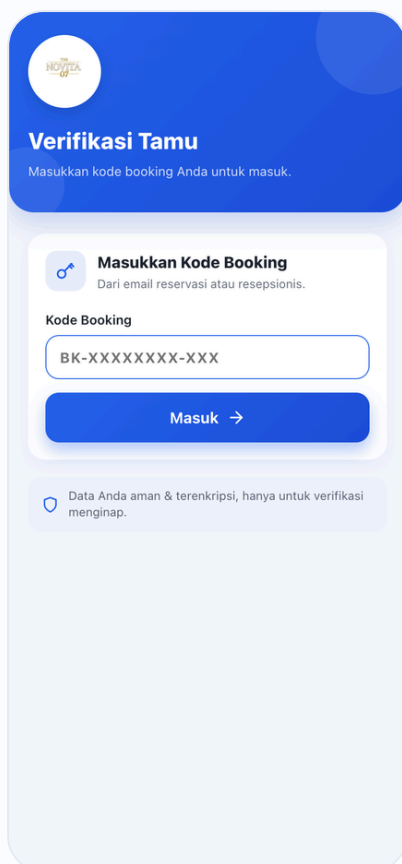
THE NOVITA 07

Verifikasi Tamu

Masukkan kode booking Anda untuk masuk.

Masukkan Kode Booking

Dari email reservasi atau resepsionis.

Kode Booking

BK-XXXXXXXX-XXX

Masuk →

Data Anda aman & terenkripsi, hanya untuk verifikasi menginap.